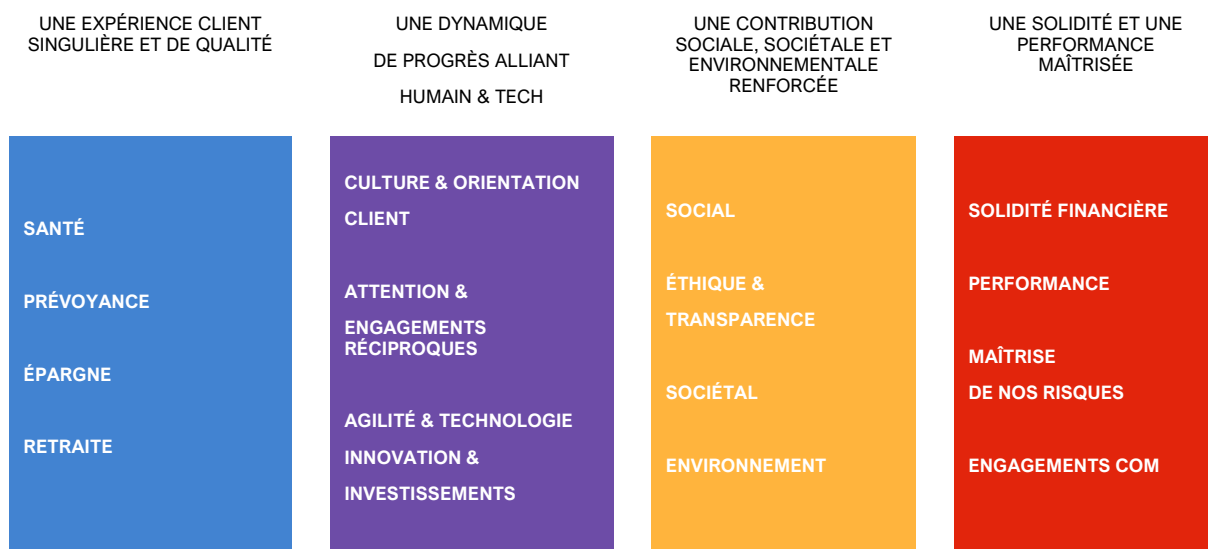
UNE EXPÉRIENCE CLIENT SINGULIÈRE ET DE QUALITÉ

SANTÉ

PRÉVOYANCE

ÉPARGNE

RETRAITE

UNE DYNAMIQUE DE PROGRÈS ALLIANT HUMAIN & TECH

CULTURE & ORIENTATION CLIENT

ATTENTION & ENGAGEMENTS RÉCIPROQUES

AGILITÉ & TECHNOLOGIE

INNOVATION & INVESTISSEMENTS

UNE CONTRIBUTION SOCIALE, SOCIÉTALE ET ENVIRONNEMENTALE RENFORCÉE

SOCIAL

ÉTHIQUE & TRANSPARENCE

SOCIÉTAL

ENVIRONNEMENT

UNE SOLIDITÉ ET UNE PERFORMANCE MAÎTRISÉE

SOLIDITÉ FINANCIÈRE

PERFORMANCE

MAÎTRISE DE NOS RISQUES

ENGAGEMENTS COM